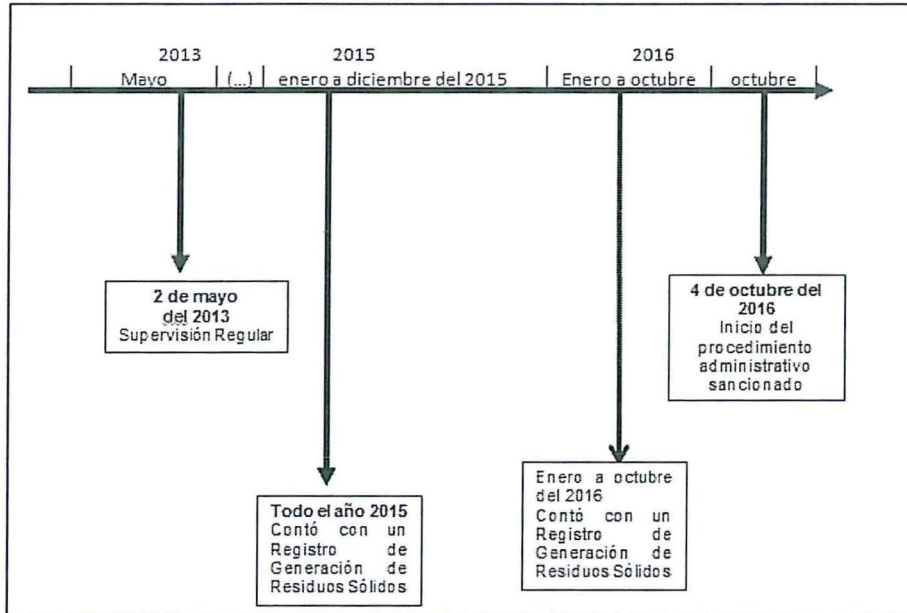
2013
Mayo
(...)
2015
enero a diciembre del 2015
2016
Enero a octubre
octubre

**2 de mayo del 2013**
Supervisión Regular

**4 de octubre del 2016**
Inicio del procedimiento administrativo sancionado

**Todo el año 2015**
Contó con un Registro de Generación de Residuos Sólidos

Enero a octubre del 2016
Contó con un Registro de Generación de Residuos Sólidos